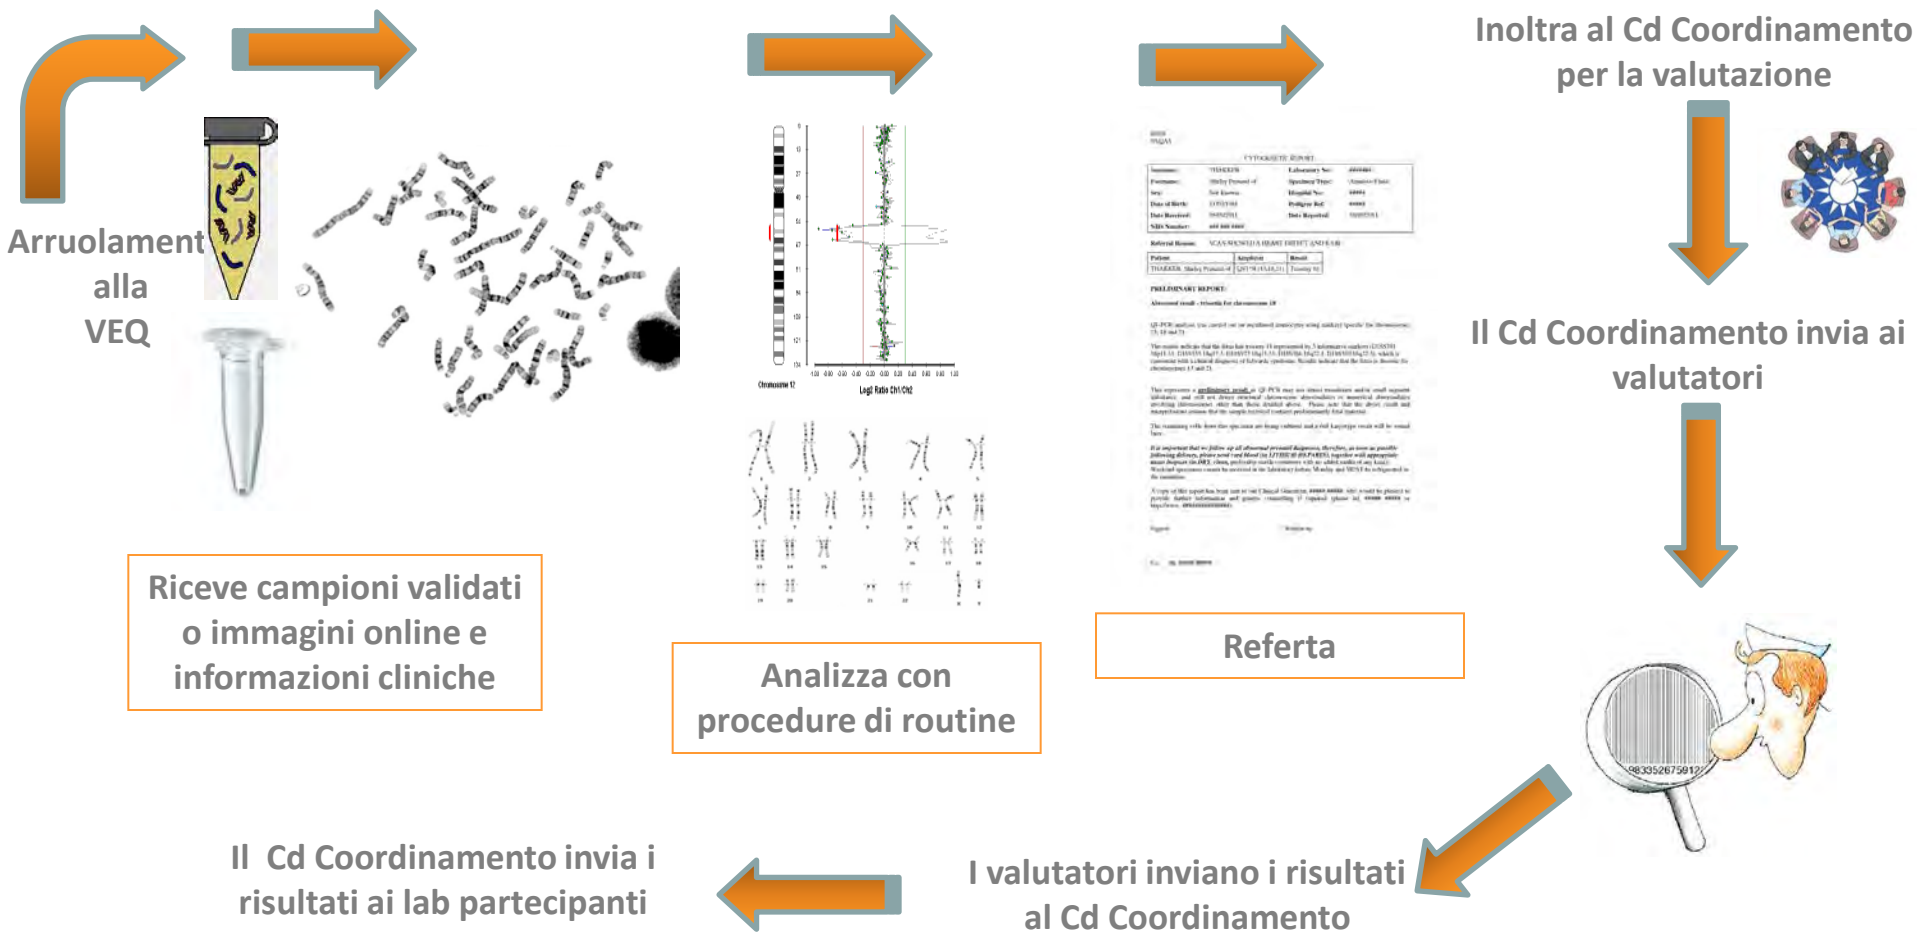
Inoltra al Cd Coordinamento per la valutazione

Arruolament alla VEQ

Il Cd Coordinamento invia ai valutatori

Riceve campioni validati o immagini online e informazioni cliniche

Analizza con procedure di routine

Referta

Il Cd Coordinamento invia i risultati ai lab partecipanti

I valutatori inviano i risultati al Cd Coordinamento

Chromosome 17

Log2 Ratio Ch1/Ch2

CYTOGENETIC REPORT

PRELIMINARY REPORT

983352675912